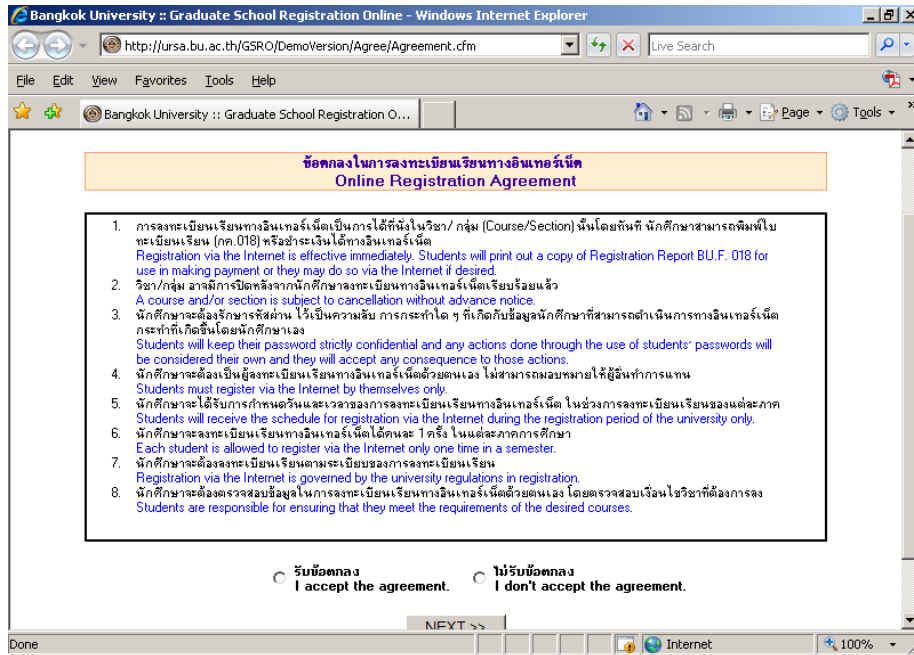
Bangkok University :: Graduate School Registration Online - Windows Internet Explorer

http://ursa.bu.ac.th/GSRO/DemoVersion/Agree/Agreement.cfm

Live Search

File Edit View Favorites Tools Help

Bangkok University :: Graduate School Registration O...

Page Tools

ข้อตกลงในการลงทะเบียนเรียนทางอินเทอร์เน็ต
Online Registration Agreement

1. การลงทะเบียนเรียนทางอินเทอร์เน็ตเป็นการได้ที่นั่งในวิชา/ กลุ่ม (Course/Section) นั้นโดยทันที นักศึกษาสามารถพิมพ์ใบทะเบียนเรียน (กค.018) หรือชำระเงินได้ทางอินเทอร์เน็ต
Registration via the Internet is effective immediately. Students will print out a copy of Registration Report BU.F. 018 for use in making payment or they may do so via the Internet if desired.

2. วิชา/กลุ่ม อาจมีการปิดหลังจากนักศึกษาลงทะเบียนทางอินเทอร์เน็ตเรียบร้อยแล้ว
A course and/or section is subject to cancellation without advance notice.

3. นักศึกษาจะต้องรักษารหัสผ่าน ไว้เป็นความลับ การกระทำใด ๆ ที่เกิดกับข้อมูลนักศึกษาที่สามารถดำเนินการทางอินเทอร์เน็ต กระทำที่เกิดขึ้นโดยนักศึกษาเอง
Students will keep their password strictly confidential and any actions done through the use of students' passwords will be considered their own and they will accept any consequence to those actions.

4. นักศึกษาจะต้องเป็นผู้ลงทะเบียนเรียนทางอินเทอร์เน็ตด้วยตนเอง ไม่สามารถมอบหมายให้ผู้อื่นทำการแทน
Students must register via the Internet by themselves only.

5. นักศึกษาจะได้รับการกำหนดวันและเวลาของการลงทะเบียนเรียนทางอินเทอร์เน็ต ในช่วงการลงทะเบียนเรียนของแต่ละภาค
Students will receive the schedule for registration via the Internet during the registration period of the university only.

6. นักศึกษาจะลงทะเบียนเรียนทางอินเทอร์เน็ตได้คนละ 1 ครั้ง ในแต่ละภาคการศึกษา
Each student is allowed to register via the Internet only one time in a semester.

7. นักศึกษาจะต้องลงทะเบียนเรียนตามระเบียบของการลงทะเบียนเรียน
Registration via the Internet is governed by the university regulations in registration.

8. นักศึกษาจะต้องตรวจสอบข้อมูลในการลงทะเบียนเรียนทางอินเทอร์เน็ตด้วยตนเอง โดยตรวจสอบเงื่อนไขวิชาที่ต้องการลง
Students are responsible for ensuring that they meet the requirements of the desired courses.

รับข้อตกลง
I accept the agreement.

ไม่รับข้อตกลง
I don't accept the agreement.

NEXT >>

Done

Internet

100%